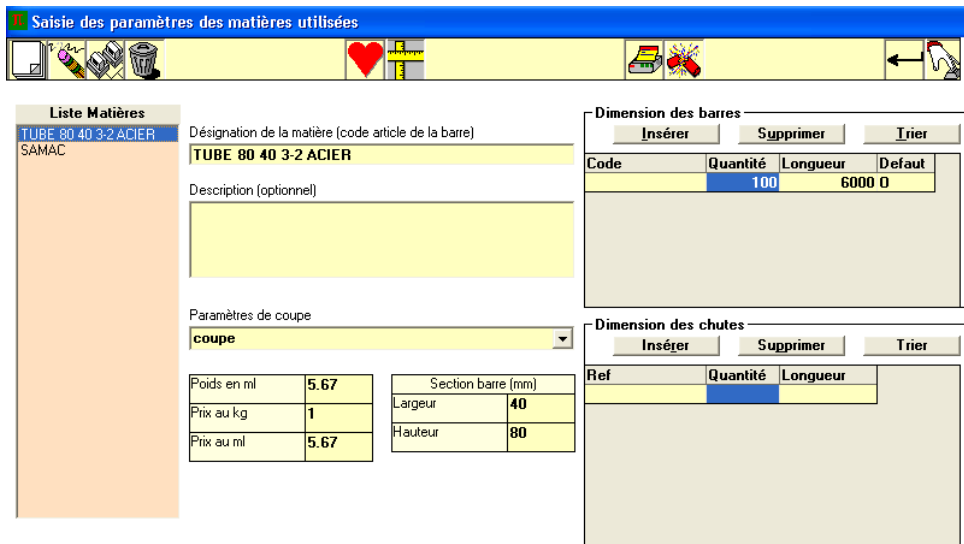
Saisie des paramètres des matières utilisées

Liste Matières
TUBE 80 40 3-2 ACIER
SAMAC

Désignation de la matière (code article de la barre)
TUBE 80 40 3-2 ACIER

Description (optionnel)

Paramètres de coupe
coupe

| Poids en ml | 5.67 |
|---|---|
| Prix au kg | 1 |
| Prix au ml | 5.67 |

| Section barre (mm) | |
|---|---|
| Largeur | 40 |
| Hauteur | 80 |

Dimension des barres
Insérer Supprimer Trier

| Code | Quantité | Longueur | Defaut |
|---|---|---|---|
| | 100 | 6000 | 0 |

Dimension des chutes
Insérer Supprimer Trier

| Ref | Quantité | Longueur |
|---|---|---|
| | | |